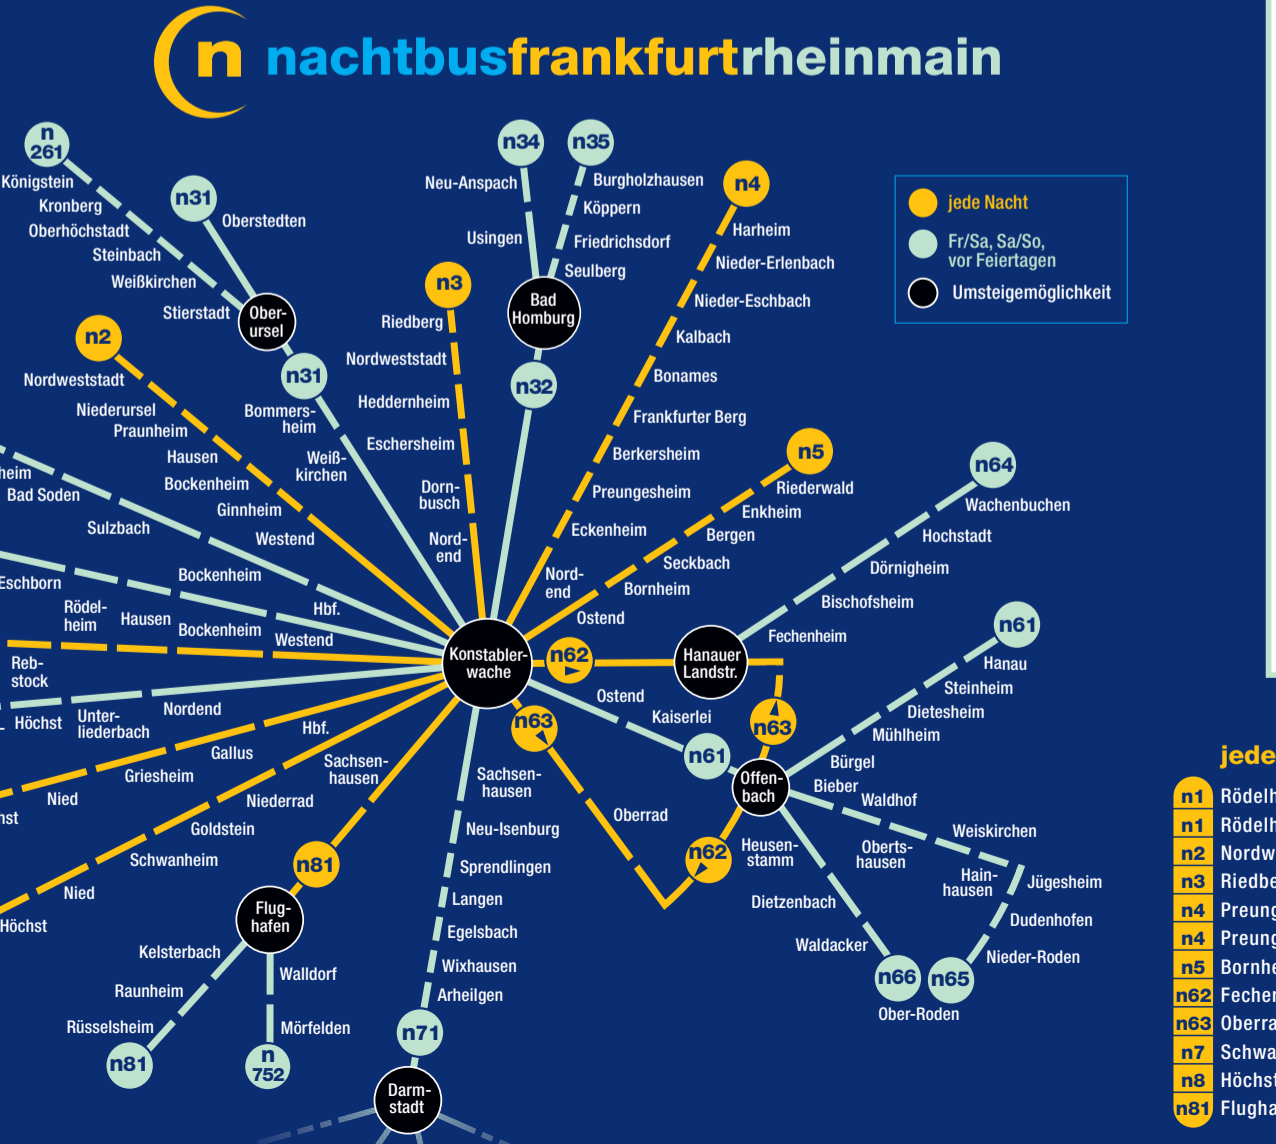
n nachtbusfrankfurtrheinmain

jede Nacht
Fr/Sa, Sa/So, vor Feiertagen
Umsteigemöglichkeit

n261
Königstein
Kronberg
Oberhöchstadt
Steinbach
Weißkirchen
Stierstadt
n31
Oberstedten
Oberursel
n31
Bommersheim
Weißkirchen
n2
Nordweststadt
Niederursel
Praunheim
Hausen
Bockenheim
Ginnheim
Westend
heim
Bad Soden
Sulzbach
Eschborn
Bockenheim
Rödelheim
Hausen
Bockenheim
Hbf.
Westend
Rebstock
Höchst
Unterliederbach
Nordend
Hbf.
Gallus
Griesheim
Nied
nst
Niederrad
Goldstein
Schwanheim
Nied
Höchst
Sachsenhausen
n81
Flughafen
Kelsterbach
Raunheim
Rüsselsheim
n81
Walldorf
Mörfelden
n752
n3
Riedberg
Nordweststadt
Heddernheim
Eschersheim
Dornbusch
Nordend
n34
n35
Neu-Anspach
Usingen
Burgholzhausen
Köppern
Friedrichsdorf
Seulberg
Bad Homburg
n32
n4
Harheim
Nieder-Erlenbach
Nieder-Eschbach
Kalbach
Bonames
Frankfurter Berg
Berkersheim
Preungesheim
Eckenheim
Nordend
n5
Riederwald
Enkheim
Bergen
Seckbach
Bornheim
Ostend
Konstablerwache
n62
Hanauer Landstr.
Fechenheim
n64
Wachenbuchen
Hochstadt
Dörnigheim
Bischofsheim
n61
Hanau
Steinheim
Dietesheim
Mühlheim
Ostend
Kaiserlei
n63
n63
n61
Offenbach
Bürgel
Bieber
Waldhof
Weiskirchen
Obertshausen
Hainhausen
Jügesheim
Dudenhofen
Nieder-Roden
n65
n66
Ober-Roden
Waldacker
Dietzenbach
Heusenstamm
n62
Oberrad
Sachsenhausen
Neu-Isenburg
Sprendlingen
Langen
Egelsbach
Wixhausen
Arheilgen
n71
Darmstadt

jede
n1 Rödelh
n1 Rödelh
n2 Nordw
n3 Riedbe
n4 Preung
n4 Preung
n5 Bornhe
n62 Fecher
n63 Oberra
n7 Schwa
n8 Höchst
n81 Flugha